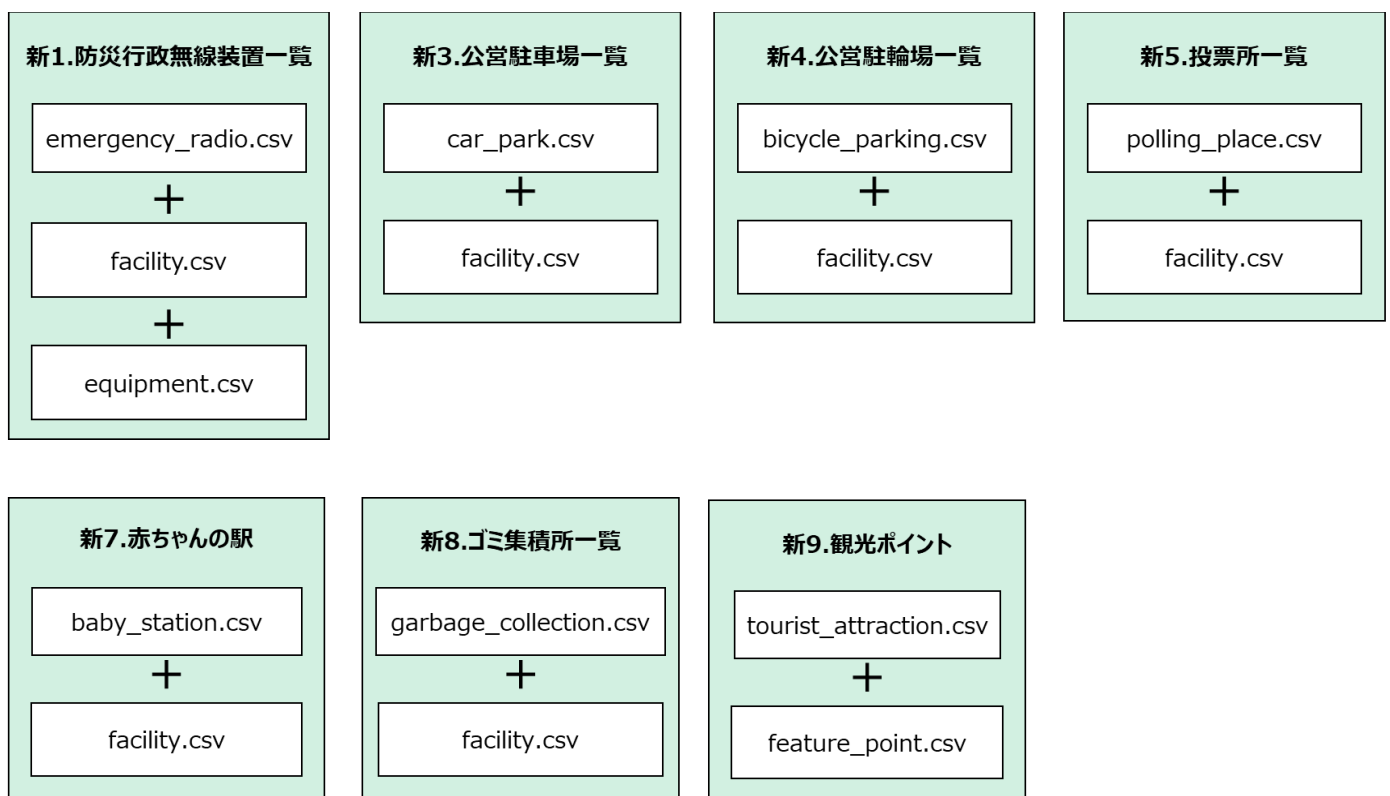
新1.防災行政無線装置一覧

emergency_radio.csv
+
facility.csv
+
equipment.csv

新3.公営駐車場一覧

car_park.csv
+
facility.csv

新4.公営駐輪場一覧

bicycle_parking.csv
+
facility.csv

新5.投票所一覧

polling_place.csv
+
facility.csv

新7.赤ちゃんの駅

baby_station.csv
+
facility.csv

新8.ゴミ集積所一覧

garbage_collection.csv
+
facility.csv

新9.観光ポイント

tourist_attraction.csv
+
feature_point.csv